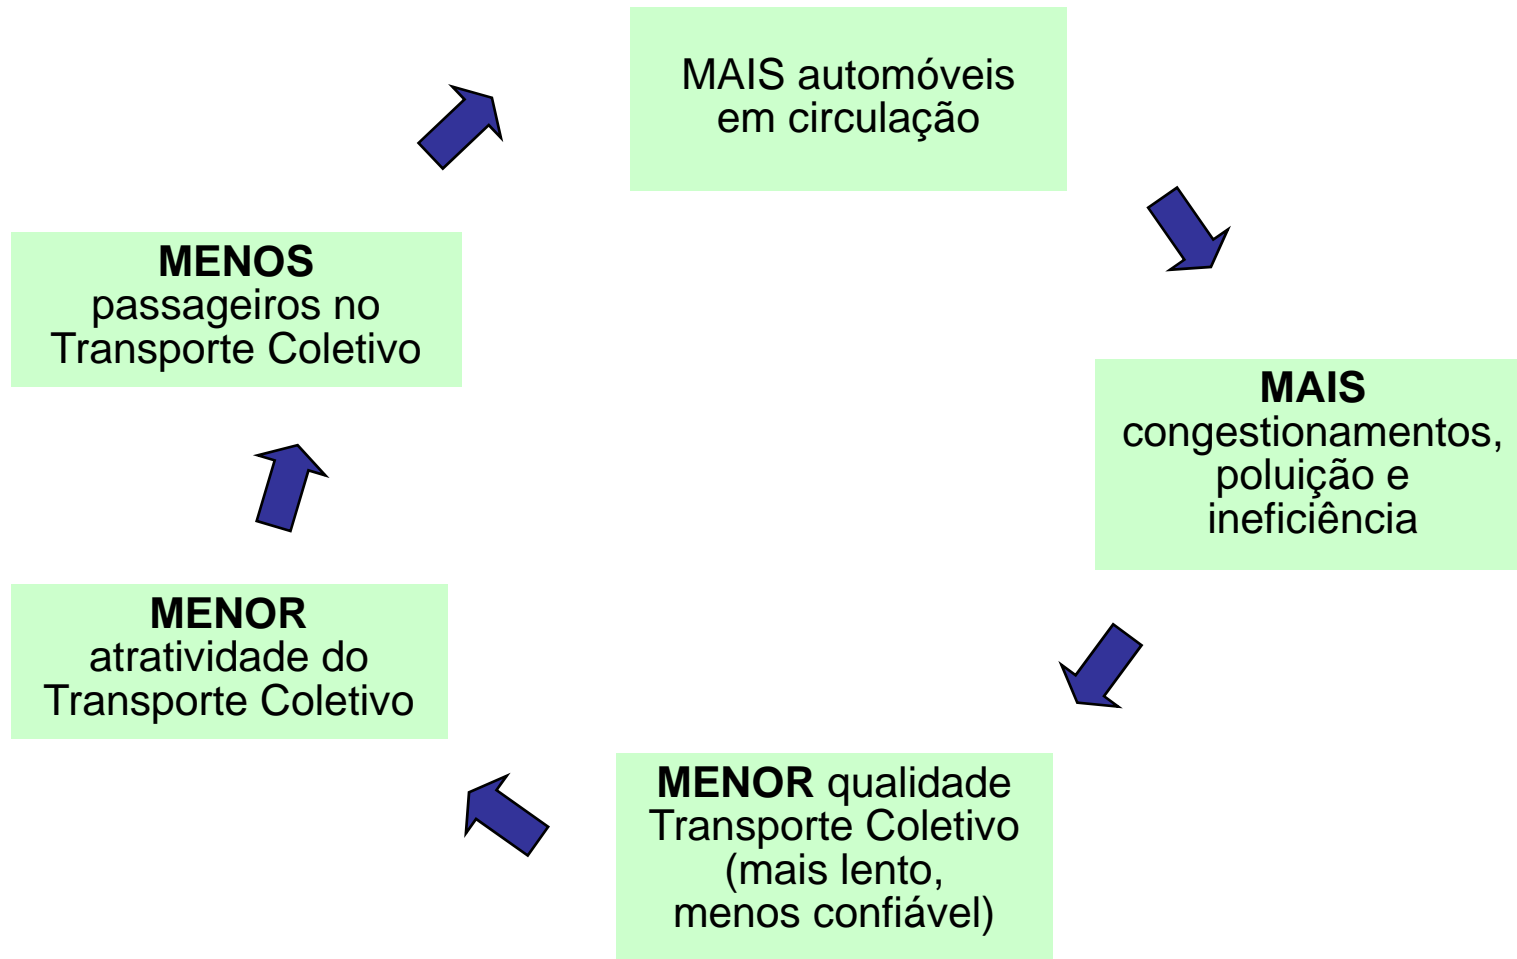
MAIS automóveis em circulação

MAIS congestionamentos, poluição e ineficiência

MENOR qualidade Transporte Coletivo (mais lento, menos confiável)

MENOR atratividade do Transporte Coletivo

MENOS passageiros no Transporte Coletivo